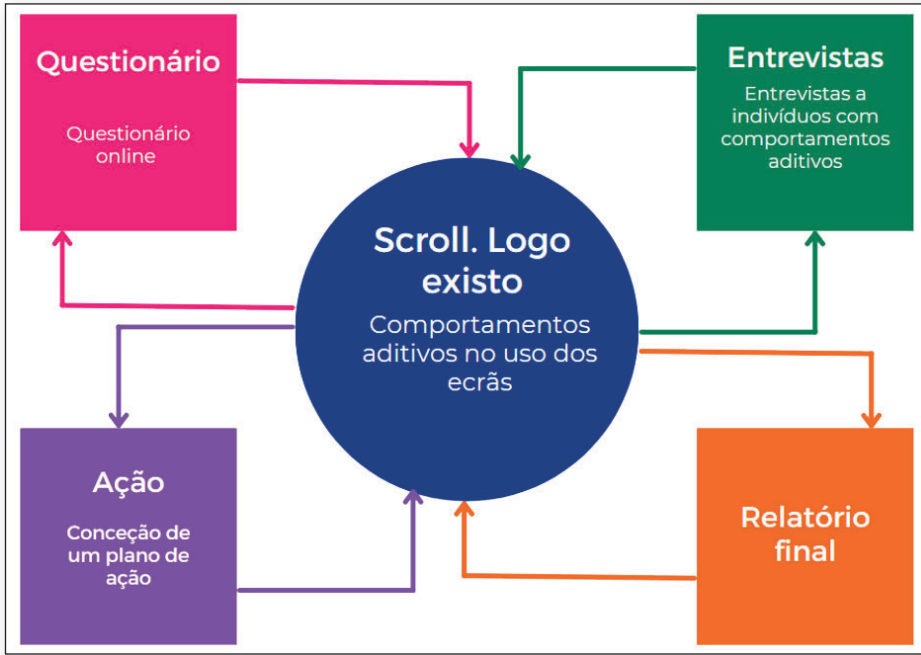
Questionário

Questionário online

Entrevistas

Entrevistas a indivíduos com comportamentos aditivos

Scroll. Logo existo

Comportamentos aditivos no uso dos ecrãs

Ação

Conceção de um plano de ação

Relatório final